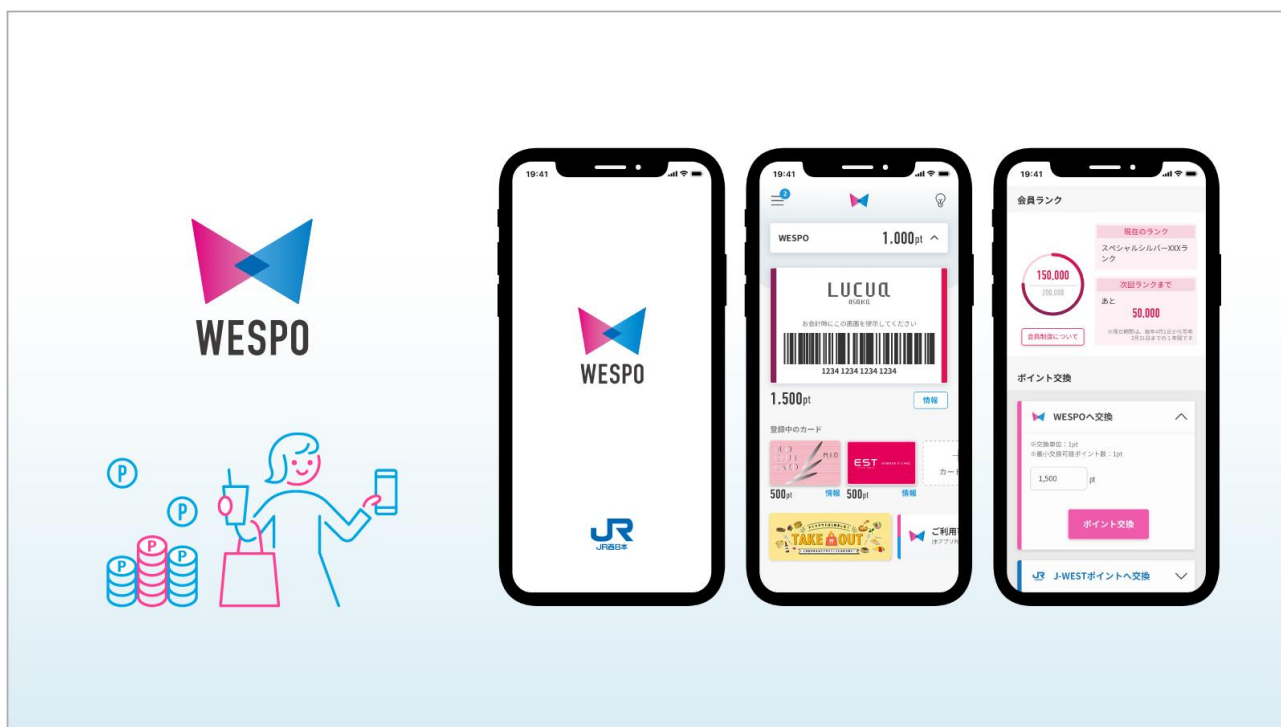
WESPO

P
P
P
P
P

19:41
WESPO
JR
JR西日本

19:41
2
WESPO 1,000pt
LUCUA
OSAKA
お会計時にこの画面を提示してください
1234 1234 1234 1234
1,500pt
情報
登録中のカード
MIO
EST
カード
500pt 情報
500pt 情報
TAKE OUT
ご利用
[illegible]

19:41
会員ランク
現在のランク
スペシャルシルバーXXXランク
150,000
200,000
次回ランクまで
あと
50,000
会員制度について
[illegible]
ポイント交換
WESPOへ交換
※交換単位：1pt
※最小交換可能ポイント数：1pt
1,500 pt
ポイント交換
J-WESTポイントへ交換